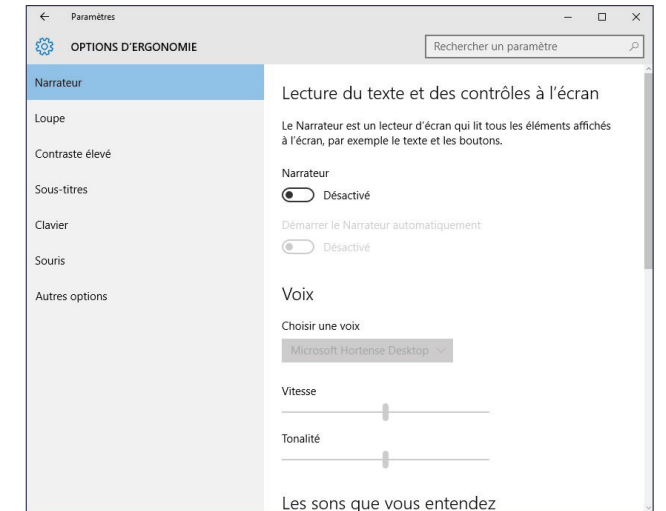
← Paramètres

OPTIONS D'ERGONOMIE

Rechercher un paramètre

Narrateur

Loupe

Contraste élevé

Sous-titres

Clavier

Souris

Autres options

Lecture du texte et des contrôles à l'écran

Le Narrateur est un lecteur d'écran qui lit tous les éléments affichés à l'écran, par exemple le texte et les boutons.

Narrateur

Désactivé

Démarrer le Narrateur automatiquement

Désactivé

Voix

Choisir une voix

Microsoft Hortense Desktop

Vitesse

Tonalité

Les sons que vous entendez